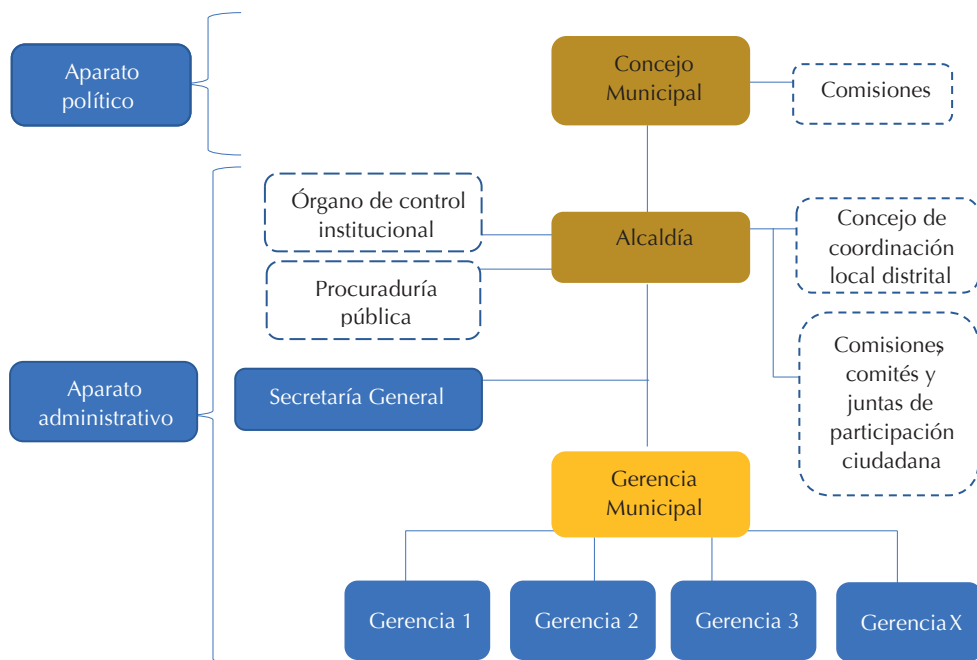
Aparato político

Concejo Municipal

Comisiones

Aparato administrativo

Órgano de control institucional

Alcaldía

Concejo de coordinación local distrital

Procuraduría pública

Secretaría General

Comisiones, comités y juntas de participación ciudadana

Gerencia Municipal

Gerencia 1

Gerencia 2

Gerencia 3

Gerencia X